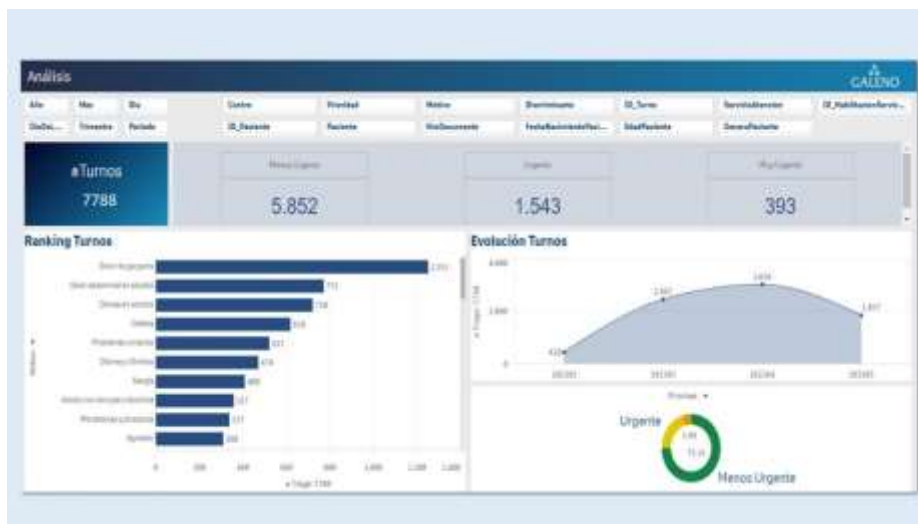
Análisis

CALENO

Año
Mes
Día
Centro
Prioridad
Motivo
Diagnóstico
ID_Turno
ServicioAtención
ID_HabilitacionServic...
DíaDel...
Trimestre
Período
ID_Doctor
Paciente
NroDocumento
FechaNacimientoPaci...
EdadPaciente
GeneroPaciente

#Turnos
7788

Menos Urgente
5.852

Urgente
1.543

Muy Urgente
393

Ranking Turnos

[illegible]
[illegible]
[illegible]
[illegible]
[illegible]
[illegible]
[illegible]
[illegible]
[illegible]
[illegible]

Motivo

0
200
400
600
800
1.000
1.200
1.400

# Triage: 7788

Evolución Turnos

2.000
1.000
0

# Triage: 7788

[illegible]
2.167
2.838
1.917

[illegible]
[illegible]
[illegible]
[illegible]

Prioridad

Urgente
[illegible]
75,14

Menos Urgente